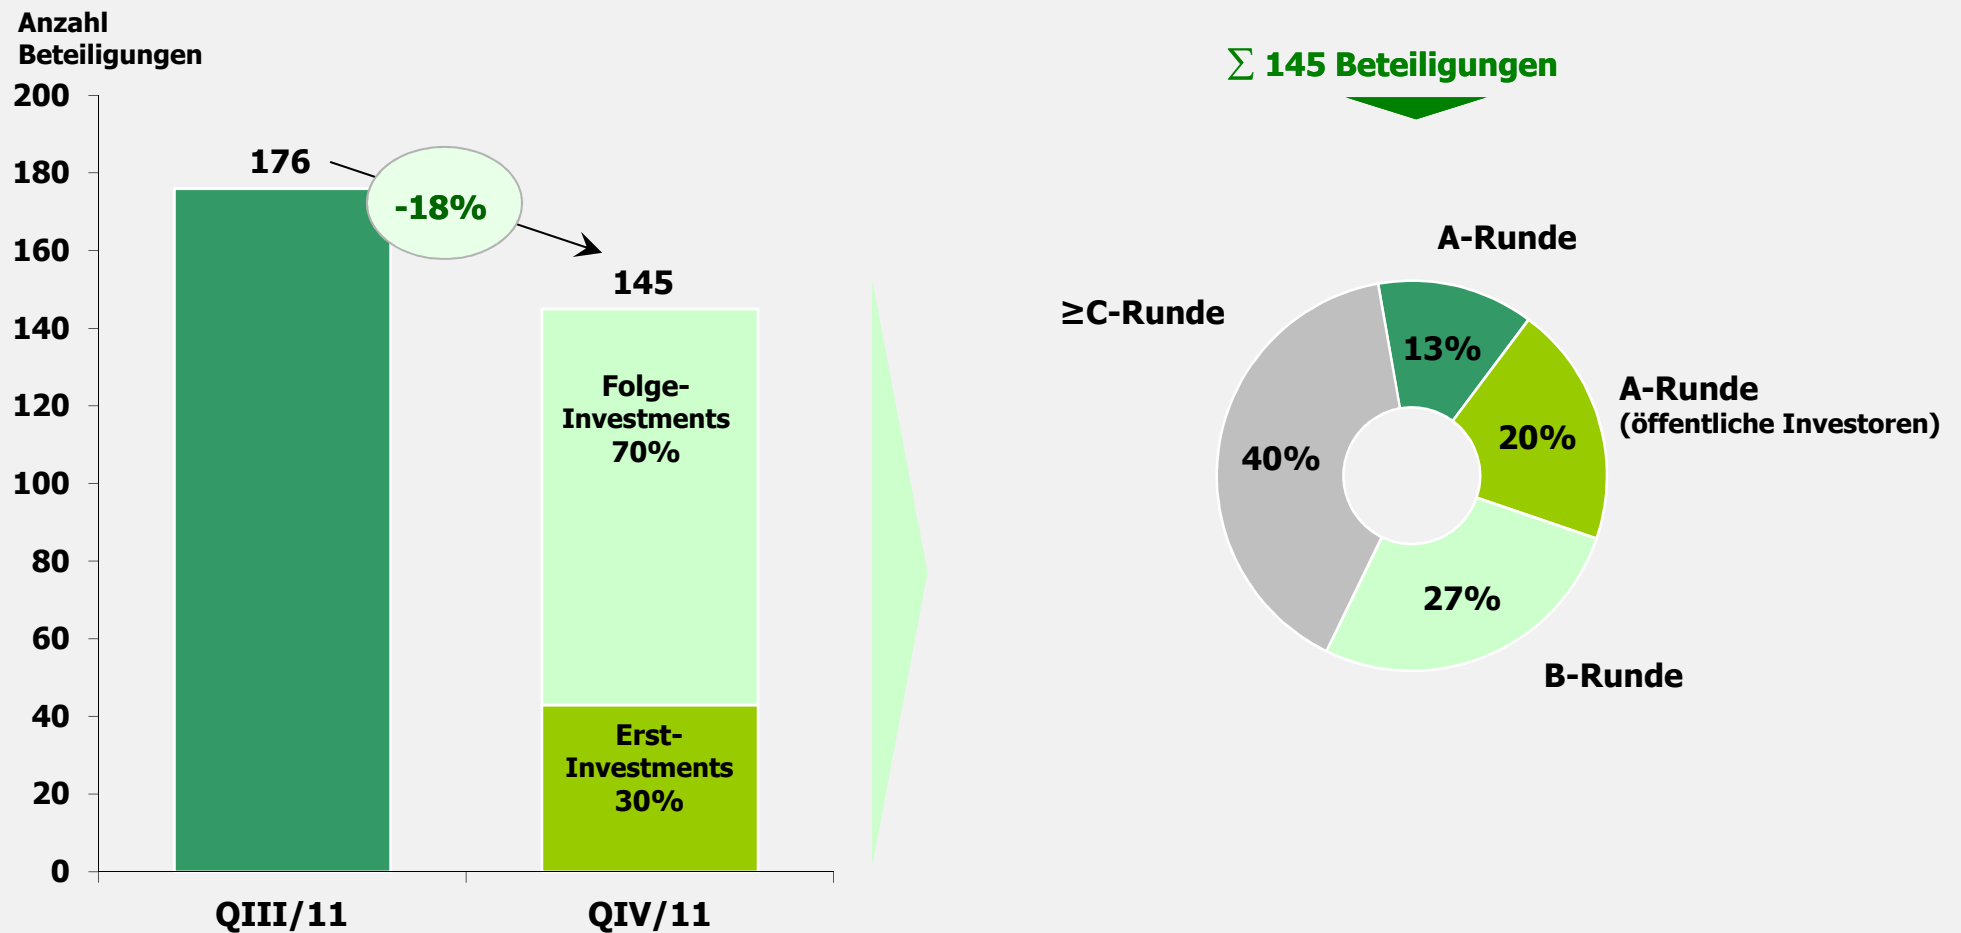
Anzahl Beteiligungen

200
180
160
140
120
100
80
60
40
20
0

176

-18%

145

Folge-Investments 70%

Erst-Investments 30%

QIII/11

QIV/11

$\sum$ 145 Beteiligungen

A-Runde

≥C-Runde

13%

A-Runde (öffentliche Investoren)

20%

40%

27%

B-Runde